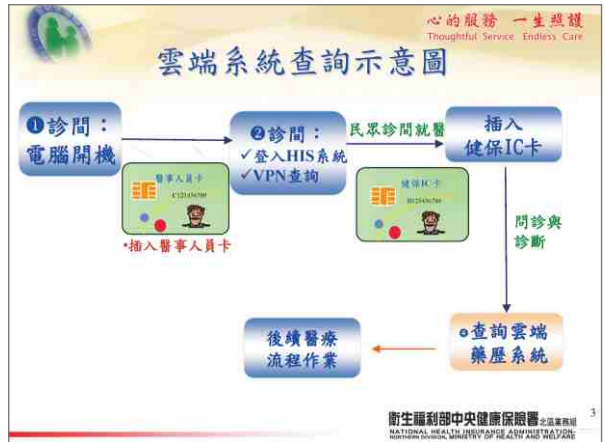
心的服務 一生照護
Thoughtful Service Endless Care

雲端系統查詢示意圖

❶診間：
電腦開機

醫事人員卡
C123456789

•插入醫事人員卡

❷診間：
✓登入HIS系統
✓VPN查詢

民眾診間就醫

健保IC卡
B123456789

插入
健保IC卡

問診與
診斷

❸查詢雲端
藥歷系統

後續醫療
流程作業

衛生福利部中央健康保險署 北區業務組
NATIONAL HEALTH INSURANCE ADMINISTRATION, NORTHERN DIVISION, MINISTRY OF HEALTH AND WELFARE

3